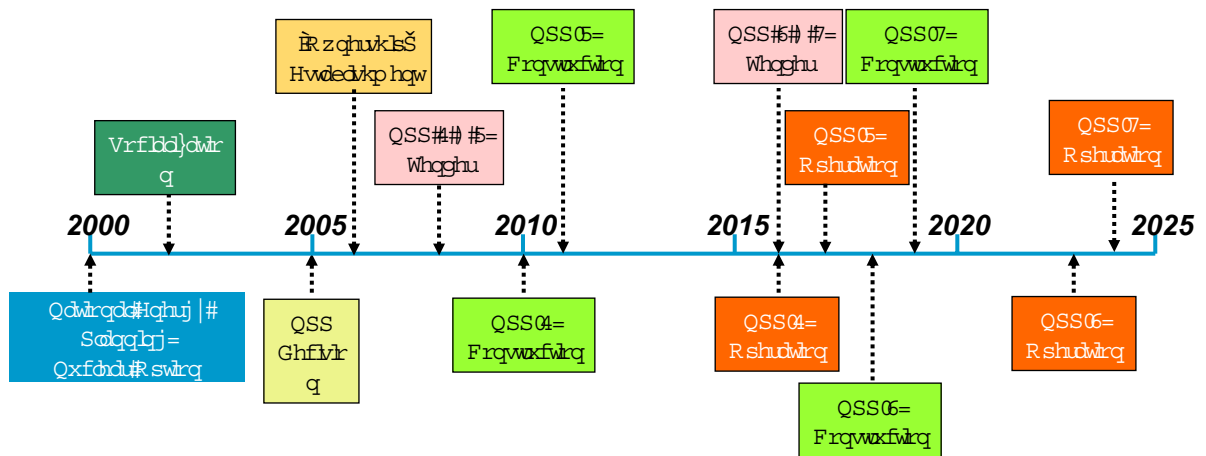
2000

2005

2010

2015

2020

2025

Vrfldd}dwlr q

ÈRzqhuvkls Hvwdedvkphqw

QSS#4#)#5= Whqghu

QSS5= Frqvwxfwlrq

QSS#6#)#7= Whqghu

QSS7= Frqvwxfwlrq

QSS5= Rshudwlrq

QSS7= Rshudwlrq

Qdwlrqdd#Hqhuj|# Sodqqlqj= Qxfdhdu#Rswlrq

QSS Ghflvlr q

QSS4= Frqvwxfwlrq

QSS4= Rshudwlrq

QSS6= Frqvwxfwlrq

QSS6= Rshudwlrq